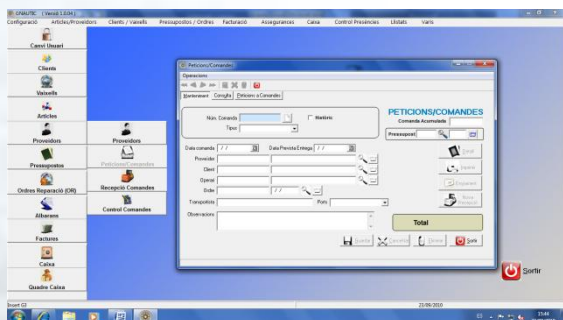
GNAUTIC ( Versió 1.0.04 )
Configuració Articles/Proveïdors Clients / Vaixells Pressupostos / Ordres Facturació Assegurances Caixa Control Presències Llistats Varis

Canvi Usuari
Clients
Vaixells
Articles
Proveïdors
Pressupostos
Ordres Reparació (OR)
Albarans
Factures
Caixa
Quadre Caixa

Proveïdors
Peticions/Comandes
Recepció Comandes
Control Comandes

Peticions/Comandes
Operacions
Manteniment Consulta Peticions a Comandes

Núm. Comanda
Històric
Tipus

PETICIONS/COMANDES
Comanda Acumulada
Pressupost

Data comanda / / Data Prevista Entrega / /
Proveïdor
Client
Operari
Ordre / /
Transportista Ports
Observacions

Total

Guardar Cancel·lar Borrar Sortir

Sortir

Insert GI
23/09/2010
15:48